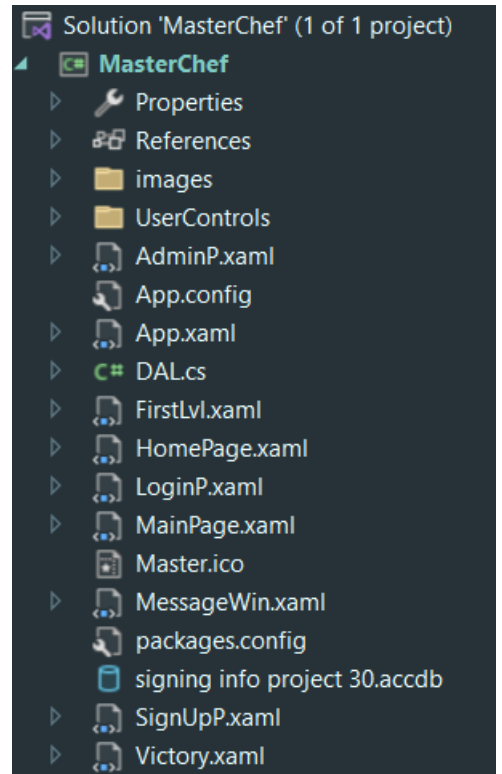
Solution 'MasterChef' (1 of 1 project)
C# MasterChef
Properties
References
images
UserControls
AdminP.xaml
App.config
App.xaml
C# DAL.cs
FirstLvl.xaml
HomePage.xaml
LoginP.xaml
MainPage.xaml
Master.ico
MessageWin.xaml
packages.config
signing info project 30.accdb
SignUpP.xaml
Victory.xaml